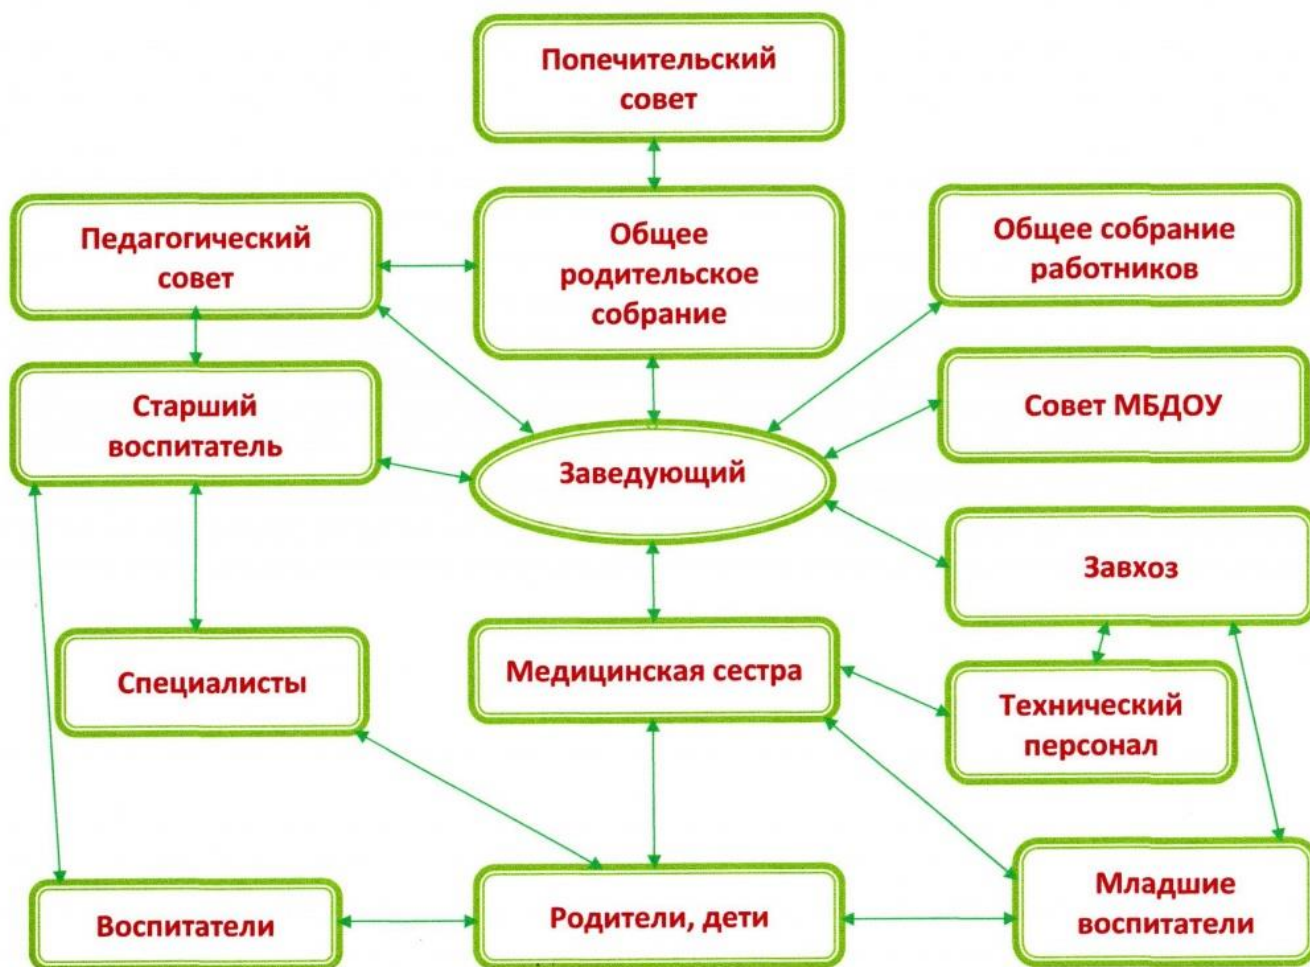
Попечительский совет

Педагогический совет

Общее родительское собрание

Общее собрание работников

Старший воспитатель

Совет МБДОУ

Заведующий

Завхоз

Специалисты

Медицинская сестра

Технический персонал

Воспитатели

Родители, дети

Младшие воспитатели